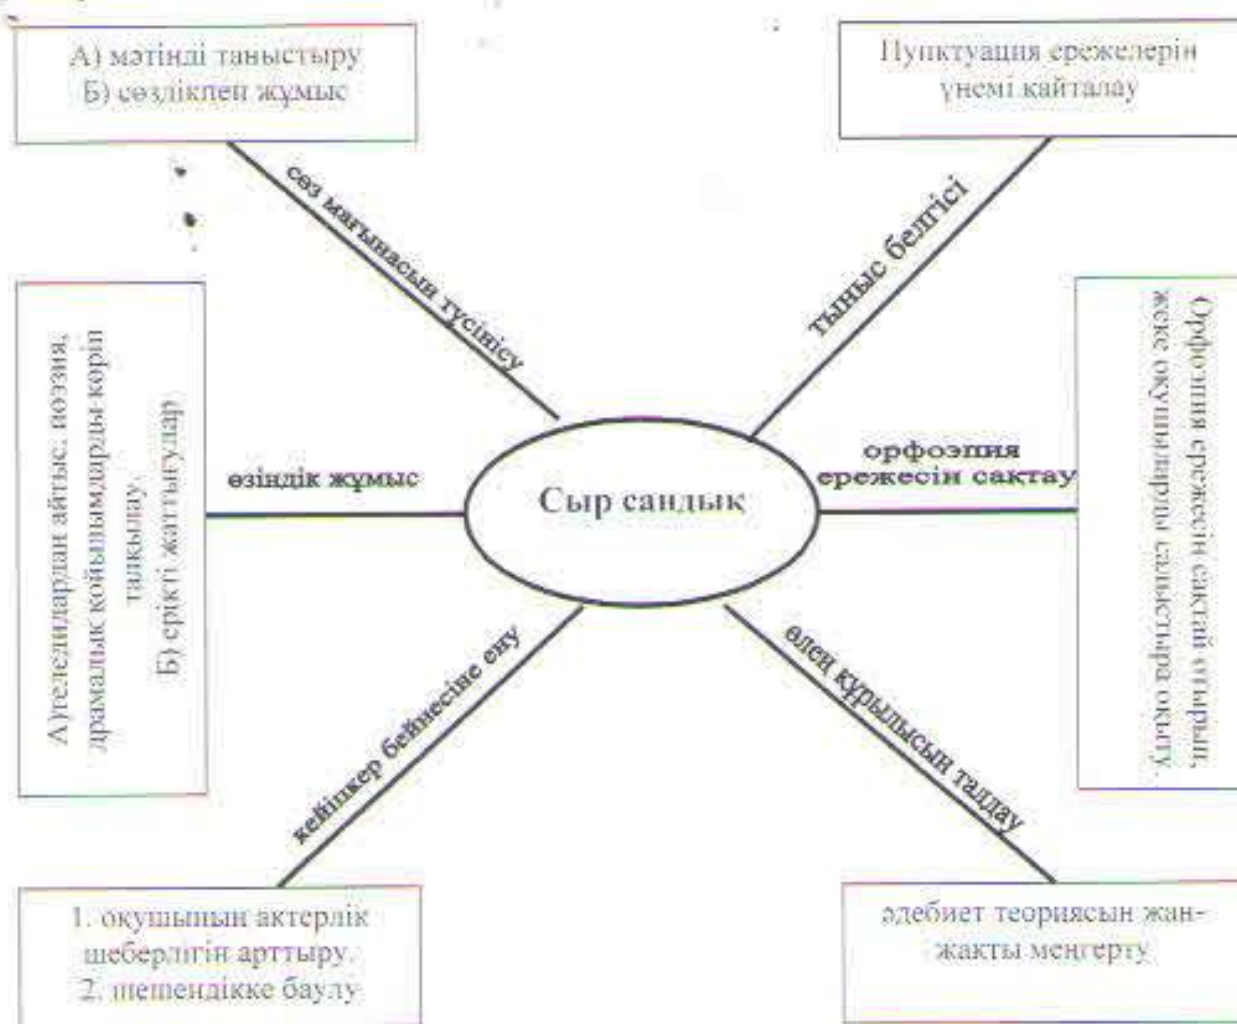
А) мәтінді таныстыру
Б) сөздікпен жұмыс

сөз мағынасын түсіну

Пунктуация ережелерін үнемі қайталау

тыныс белгісі

А)телелилардан айтыс: поэзия, драмалық қойылымдарды көріп талқылау.
Б) ерікті жаттығулар

өзіндік жұмыс

Сыр сандық

орфоэпия ережесін сақтау

Орфоэпия ережесін сақтай отырып, жеке оқушыларды салыстыра оқыту.

кейіпкер бейнесіне ену

өлең құрылысын талдау

1. оқушының актерлік шеберлігін арттыру.
2. шешендікке баулу

әдебиет теориясын жан-жақты меңгерту